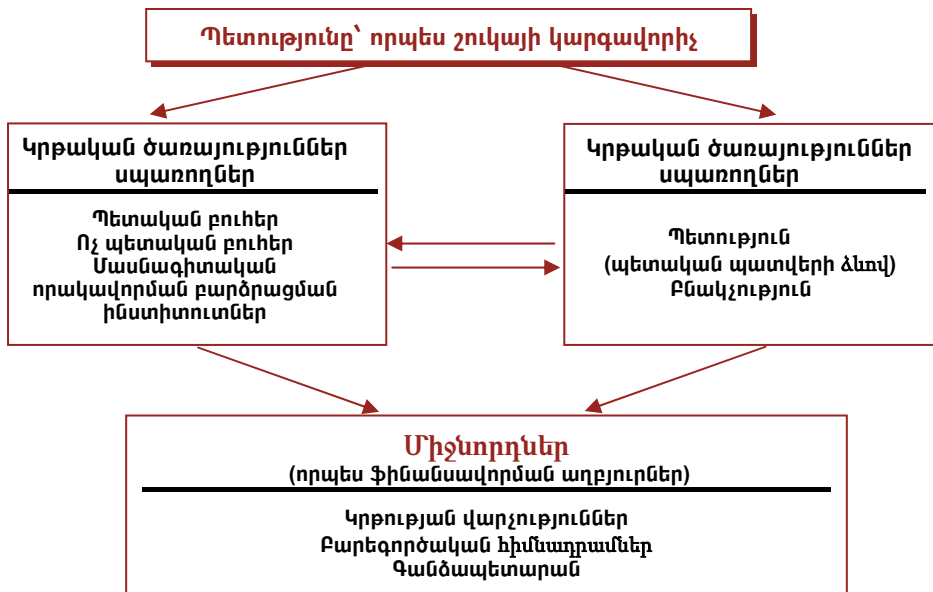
Պետությունը՝ որպես շուկայի կարգավորիչ

Կրթական ծառայություններ սպառողներ

Պետական բուհեր
Ոչ պետական բուհեր
Մասնագիտական որակավորման բարձրացման ինստիտուտներ

Կրթական ծառայություններ սպառողներ

Պետություն
(պետական պատվերի ձևով)
Բնակչություն

Միջնորդներ
(որպես ֆինանսավորման աղբյուրներ)

Կրթության վարչություններ
Բարեգործական հիմնադրամներ
Գանձապետարան